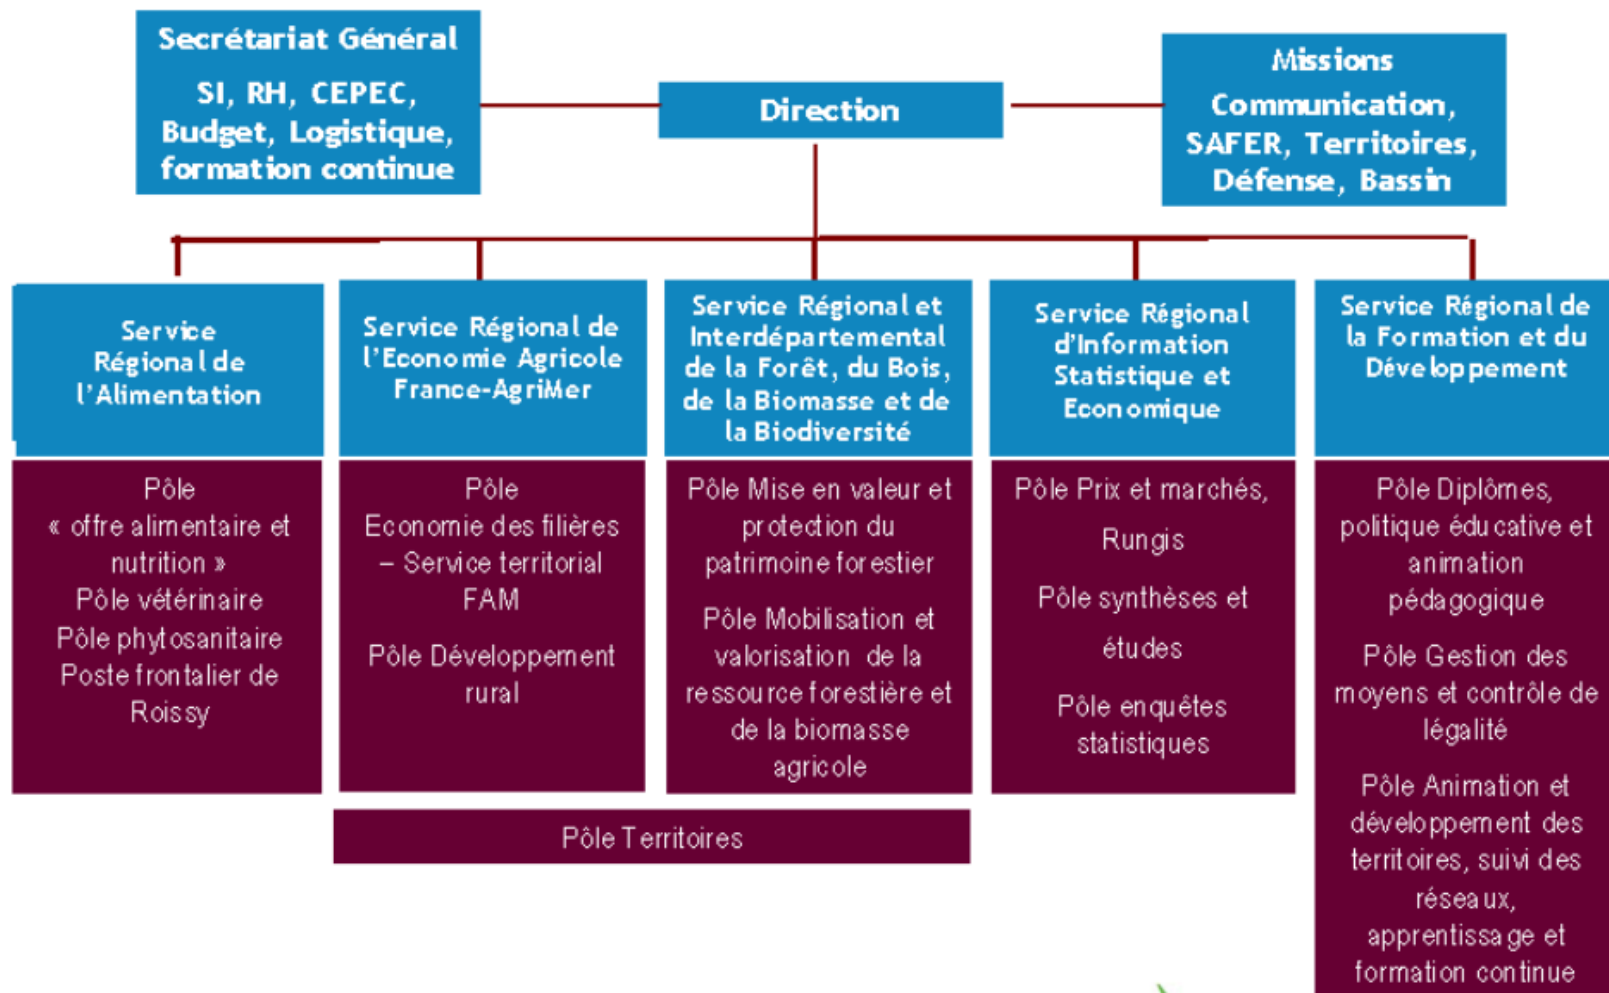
Secrétariat Général
SI, RH, CEPEC, Budget, Logistique, formation continue

Direction

Missions
Communication, SAFER, Territoires, Défense, Bassin

Service Régional de l'Alimentation

Pôle « offre alimentaire et nutrition »
Pôle vétérinaire
Pôle phytosanitaire
Poste frontalier de Roissy

Service Régional de l'Economie Agricole France-AgriMer

Pôle Economie des filières – Service territorial FAM

Pôle Développement rural

Service Régional et Interdépartemental de la Forêt, du Bois, de la Biomasse et de la Biodiversité

Pôle Mise en valeur et protection du patrimoine forestier

Pôle Mobilisation et valorisation de la ressource forestière et de la biomasse agricole

Pôle Territoires

Service Régional d'Information Statistique et Economique

Pôle Prix et marchés, Rungis

Pôle synthèses et études

Pôle enquêtes statistiques

Service Régional de la Formation et du Développement

Pôle Diplômes, politique éducative et animation pédagogique

Pôle Gestion des moyens et contrôle de légalité

Pôle Animation et développement des territoires, suivi des réseaux, apprentissage et formation continue